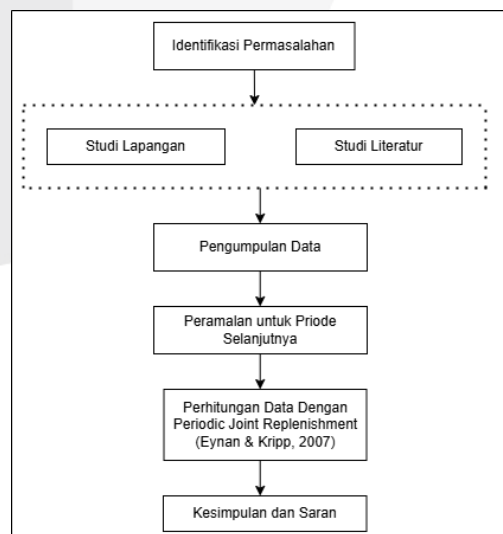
Identifikasi Permasalahan

Studi Lapangan

Studi Literatur

Pengumpulan Data

Peramalan untuk Priode Selanjutnya

Perhitungan Data Dengan Periodic Joint Replenishment (Eynan & Kripp, 2007)

Kesimpulan dan Saran